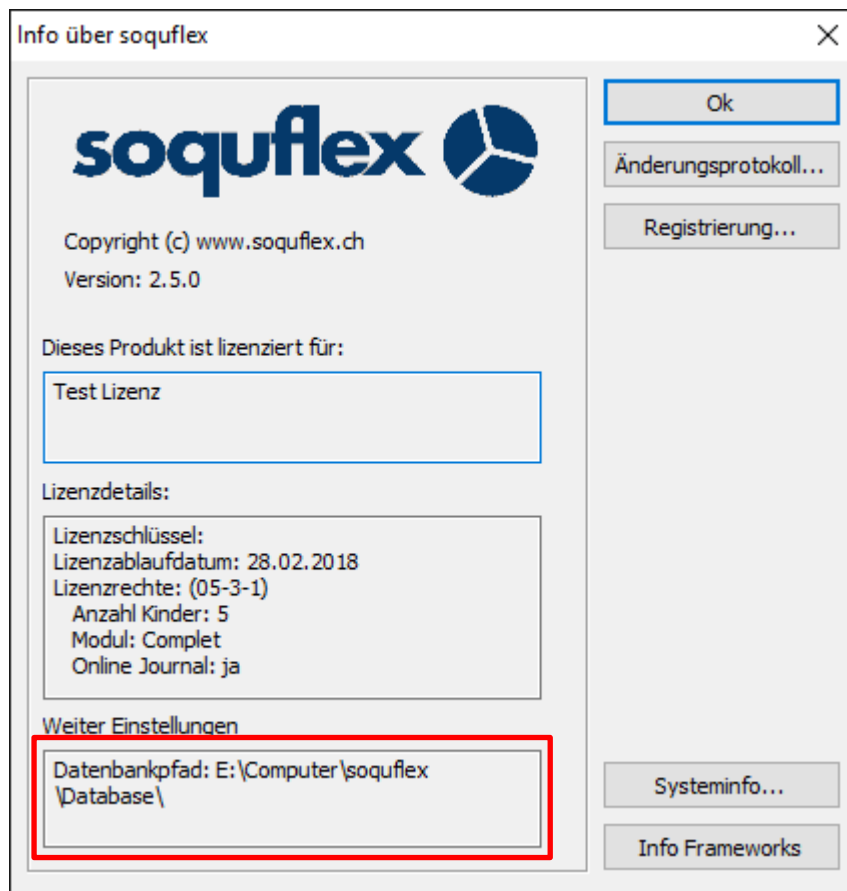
Info über soquflex

soquflex

Copyright (c) www.soquflex.ch

Version: 2.5.0

Dieses Produkt ist lizenziert für:

Test Lizenz

Lizenzdetails:

Lizenzschlüssel:
Lizenzablaufdatum: 28.02.2018
Lizenzrechte: (05-3-1)
Anzahl Kinder: 5
Modul: Complet
Online Journal: ja

Weiter Einstellungen

Datenbankpfad: E:\Computer\soquflex \Database\

Ok

Änderungsprotokoll...

Registrierung...

Systeminfo...

Info Frameworks